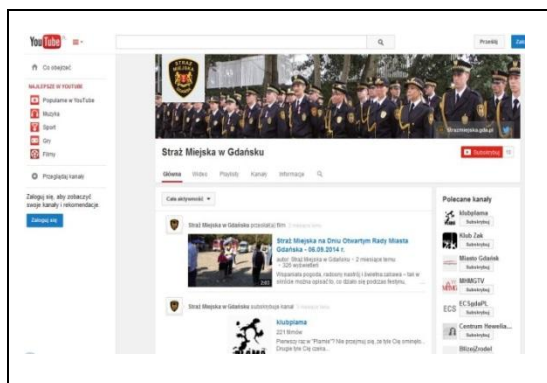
You Tube

Prześlij

Zal

Co obejrzeć

NAJLEPSZE W YOUTUBE

Popularne w YouTube

Muzyka

Sport

Gry

Filmy

Przeglądaj kanały

Zaloguj się, aby zobaczyć swoje kanały i rekomendacje.

Zaloguj się

STRAŻ MIEJSKA

strazmiejska.gda.pl

Straż Miejska w Gdańsku

Subskrybuj

Główna

Wideo

Playlisty

Kanały

Informacje

Cała aktywność

Straż Miejska w Gdańsku przesłał(a) film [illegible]

Straż Miejska na Dniu Otwartym Rady Miasta Gdańska - 06.09.2014 r.

autor: Straż Miejska w Gdańsku • 2 miesiące temu • 326 wyświetleń

Wspaniała pogoda, radosny nastrój i świetna zabawa - tak w skrócie można opisać to, co działo się podczas festynu, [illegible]

Straż Miejska w Gdańsku subskrybuje kanał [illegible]

klubplama

221 filmów

Pierwszy raz w "Plamie"? Nie przejmuj się, że tylu Cię ominęło... Drugie tyle Cię czeka...

Polecane kanały

klubplama

Subskrybuj

Klub Żak

Subskrybuj

Miasto Gdańsk

Subskrybuj

MHMGTV

Subskrybuj

ECSpdaPL

Subskrybuj

Centrum Hewelia...

Subskrybuj

BlizejZrodel

Subskrybuj